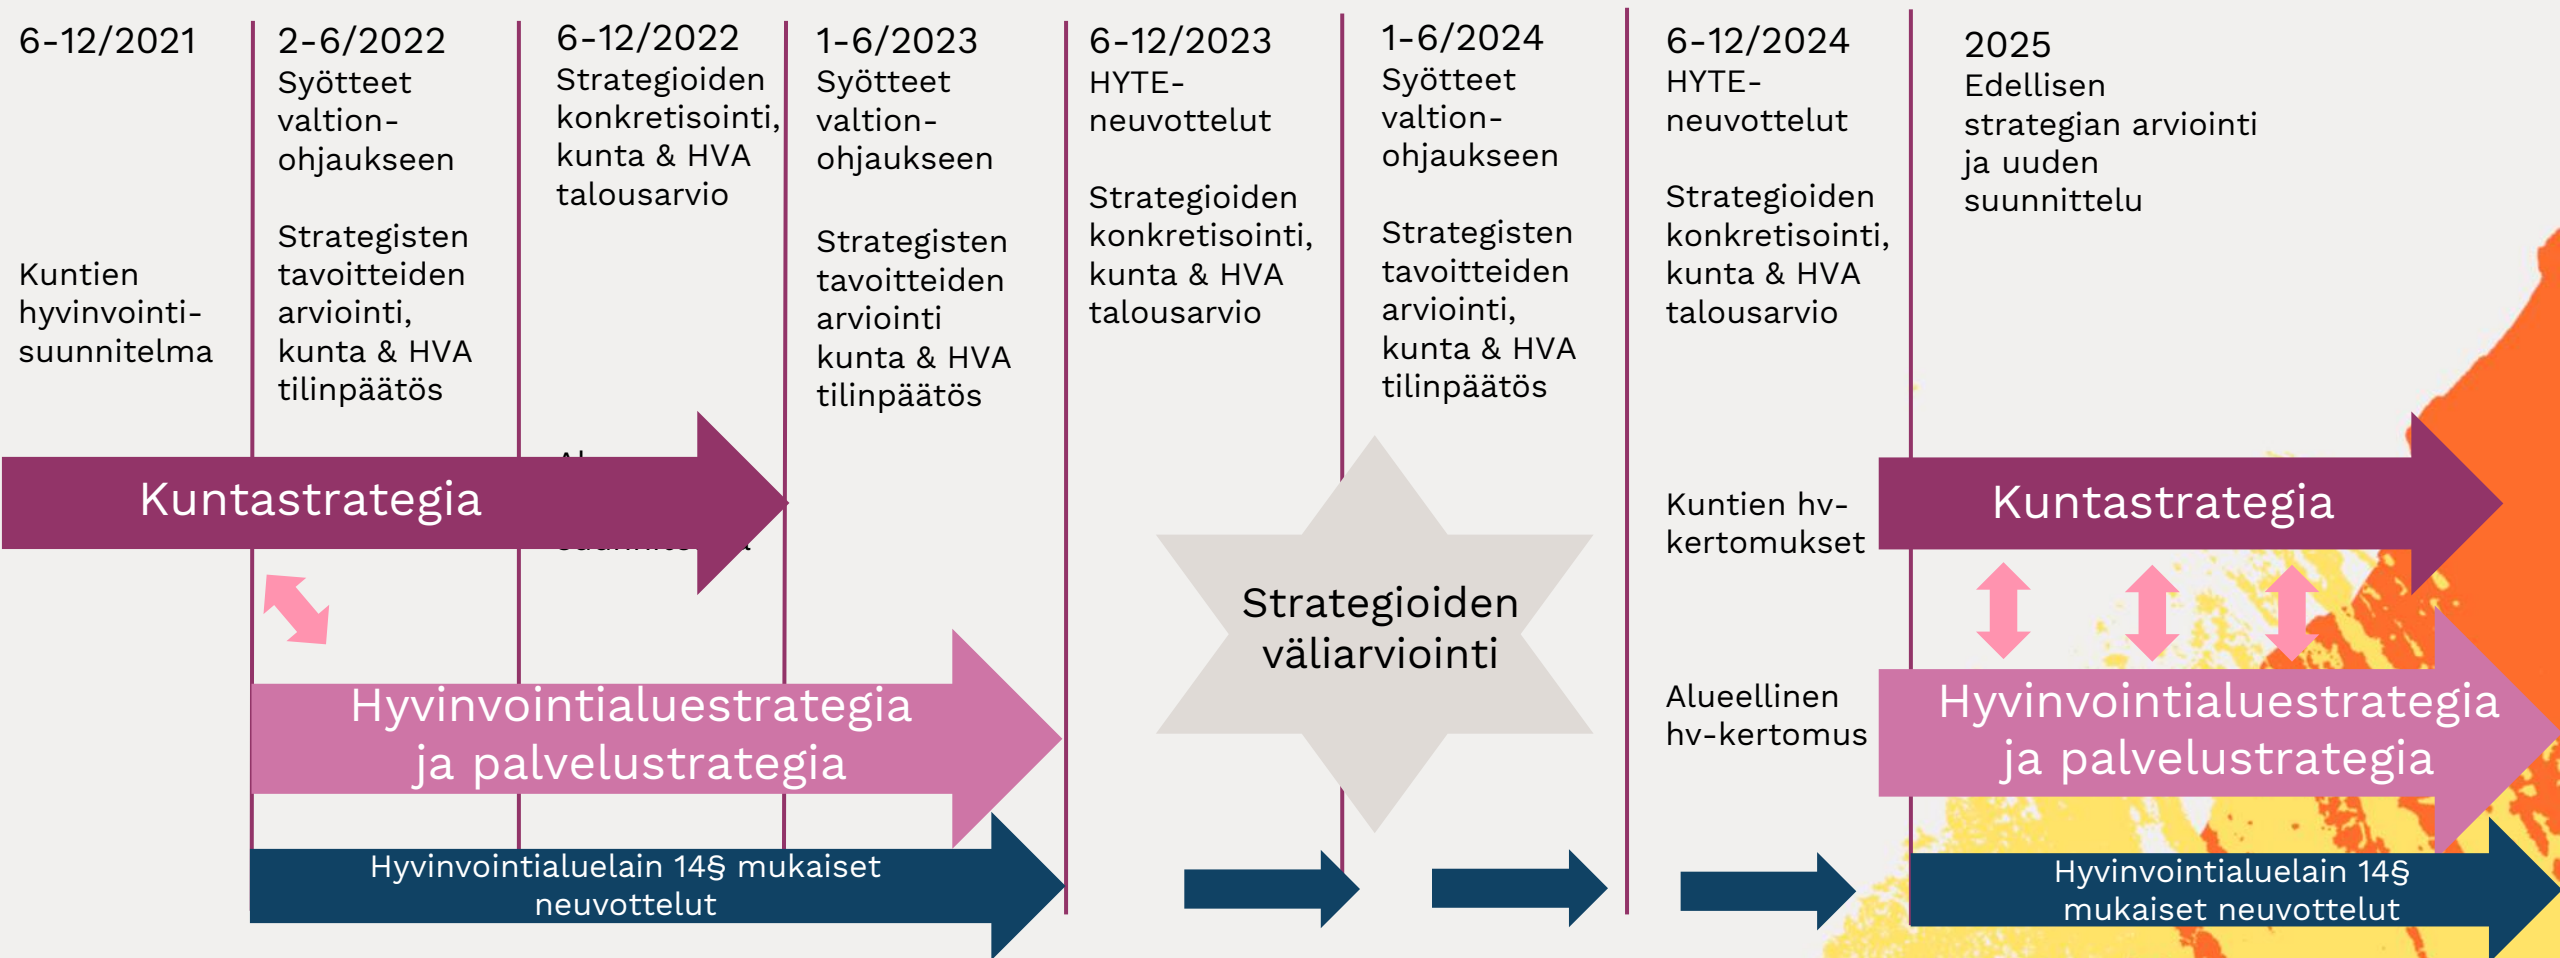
6-12/2021

Kuntien hyvinvointisuunnitelma

2-6/2022
Syötteet valtionohjaukseen

Strategisten tavoitteiden arviointi, kunta & HVA tilinpäätös

6-12/2022
Strategioiden konkretisointi, kunta & HVA talousarvio

Al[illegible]

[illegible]suunnit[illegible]t

1-6/2023
Syötteet valtionohjaukseen

Strategisten tavoitteiden arviointi kunta & HVA tilinpäätös

6-12/2023
HYTE-neuvottelut

Strategioiden konkretisointi, kunta & HVA talousarvio

1-6/2024
Syötteet valtionohjaukseen

Strategisten tavoitteiden arviointi, kunta & HVA tilinpäätös

6-12/2024
HYTE-neuvottelut

Strategioiden konkretisointi, kunta & HVA talousarvio

Kuntien hv-kertomukset

Alueellinen hv-kertomus

2025
Edellisen strategian arviointi ja uuden suunnittelu

Kuntastrategia

Hyvinvointialuestrategia ja palvelustrategia

Hyvinvointialuelain 14§ mukaiset neuvottelut

Strategioiden väliarviointi

Kuntastrategia

Hyvinvointialuestrategia ja palvelustrategia

Hyvinvointialuelain 14§ mukaiset neuvottelut